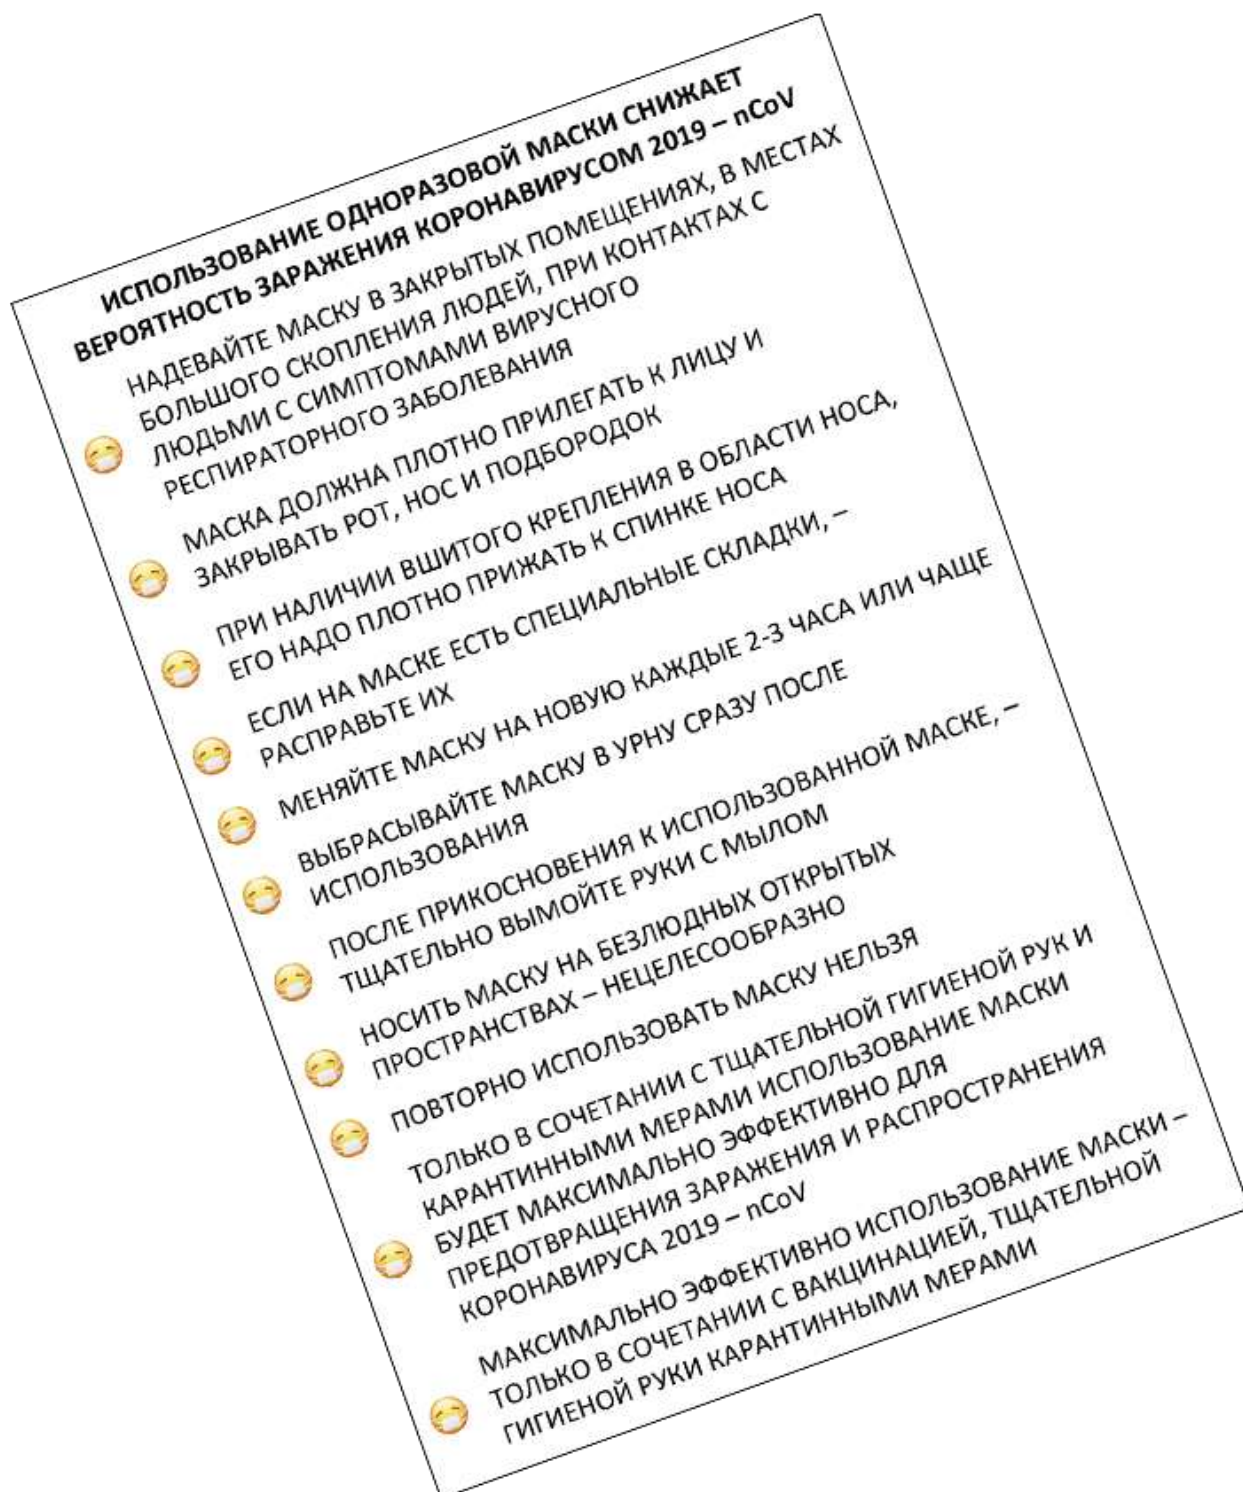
ИСПОЛЬЗОВАНИЕ ОДНОРАЗОВОЙ МАСКИ СНИЖАЕТ ВЕРОЯТНОСТЬ ЗАРАЖЕНИЯ КОРОНАВИРУСОМ 2019 – nCoV

НАДЕВАЙТЕ МАСКУ В ЗАКРЫТЫХ ПОМЕЩЕНИЯХ, В МЕСТАХ БОЛЬШОГО СКОПЛЕНИЯ ЛЮДЕЙ, ПРИ КОНТАКТАХ С ЛЮДЬМИ С СИМПТОМАМИ ВИРУСНОГО РЕСПИРАТОРНОГО ЗАБОЛЕВАНИЯ

МАСКА ДОЛЖНА ПЛОТНО ПРИЛЕГАТЬ К ЛИЦУ И ЗАКРЫВАТЬ РОТ, НОС И ПОДБОРОДОК

ПРИ НАЛИЧИИ ВШИТОГО КРЕПЛЕНИЯ В ОБЛАСТИ НОСА, ЕГО НАДО ПЛОТНО ПРИЖАТЬ К СПИНКЕ НОСА

ЕСЛИ НА МАСКЕ ЕСТЬ СПЕЦИАЛЬНЫЕ СКЛАДКИ, – РАСПРАВЬТЕ ИХ

МЕНЯЙТЕ МАСКУ НА НОВУЮ КАЖДЫЕ 2-3 ЧАСА ИЛИ ЧАЩЕ

ВЫБРАСЫВАЙТЕ МАСКУ В УРНУ СРАЗУ ПОСЛЕ ИСПОЛЬЗОВАНИЯ

ПОСЛЕ ПРИКОСНОВЕНИЯ К ИСПОЛЬЗОВАННОЙ МАСКЕ, – ТЩАТЕЛЬНО ВЫМОЙТЕ РУКИ С МЫЛОМ

НОСИТЬ МАСКУ НА БЕЗЛЮДНЫХ ОТКРЫТЫХ ПРОСТРАНСТВАХ – НЕЦЕЛЕСООБРАЗНО

ПОВТОРНО ИСПОЛЬЗОВАТЬ МАСКУ НЕЛЬЗЯ

ТОЛЬКО В СОЧЕТАНИИ С ТЩАТЕЛЬНОЙ ГИГИЕНОЙ РУК И КАРАНТИННЫМИ МЕРАМИ ИСПОЛЬЗОВАНИЕ МАСКИ БУДЕТ МАКСИМАЛЬНО ЭФФЕКТИВНО ДЛЯ ПРЕДОТВРАЩЕНИЯ ЗАРАЖЕНИЯ И РАСПРОСТРАНЕНИЯ КОРОНАВИРУСА 2019 – nCoV

МАКСИМАЛЬНО ЭФФЕКТИВНО ИСПОЛЬЗОВАНИЕ МАСКИ – ТОЛЬКО В СОЧЕТАНИИ С ВАКЦИНАЦИЕЙ, ТЩАТЕЛЬНОЙ ГИГИЕНОЙ РУКИ КАРАНТИННЫМИ МЕРАМИ